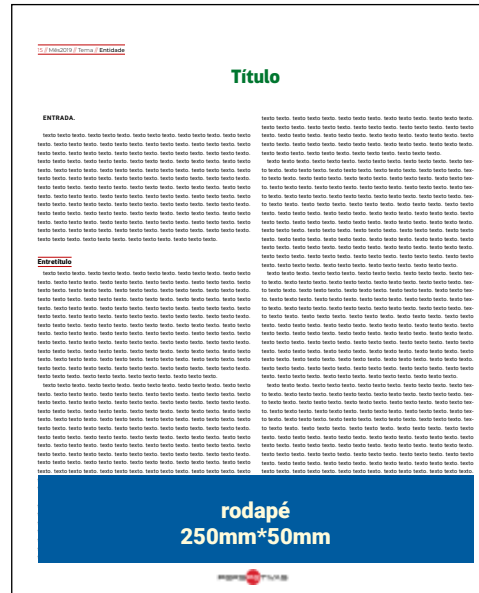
15 // Mês2019 // Tema // Entidade

Título

ENTRADA.

texto texto texto. texto texto texto. texto texto texto. texto texto texto. texto texto texto. texto texto texto. texto texto texto. texto texto texto. texto texto texto. texto texto texto. texto texto texto. texto texto texto. texto texto texto. texto texto texto. texto texto texto. texto texto texto. texto texto texto. texto texto texto. texto texto texto. texto texto texto. texto texto texto. texto texto texto. texto texto texto. texto texto texto. texto texto texto. texto texto texto. texto texto texto. texto texto texto. texto texto texto. texto texto texto. texto texto texto. texto texto texto. texto texto texto. texto texto texto. texto texto texto. texto texto texto. texto texto texto. texto texto texto. texto texto texto. texto texto texto. texto texto texto. texto texto texto. texto texto texto. texto texto texto. texto texto texto. texto texto texto. texto texto texto. texto texto texto.

Entretítulo

texto texto texto. texto texto texto. texto texto texto. texto texto texto. texto texto texto. texto texto texto. texto texto texto. texto texto texto. texto texto texto. texto texto texto. texto texto texto. texto texto texto. texto texto texto. texto texto texto. texto texto texto. texto texto texto. texto texto texto. texto texto texto. texto texto texto. texto texto texto. texto texto texto. texto texto texto. texto texto texto. texto texto texto. texto texto texto. texto texto texto. texto texto texto. texto texto texto. texto texto texto. texto texto texto. texto texto texto. texto texto texto. texto texto texto. texto texto texto. texto texto texto. texto texto texto. texto texto texto. texto texto texto. texto texto texto.

texto texto texto. texto texto texto. texto texto texto. texto texto texto. texto texto texto. texto texto texto. texto texto texto. texto texto texto. texto texto texto. texto texto texto. texto texto texto. texto texto texto. texto texto texto. texto texto texto. texto texto texto. texto texto texto. texto texto texto. texto texto texto. texto texto texto. texto texto texto. texto texto texto. texto texto texto. texto texto texto. texto texto texto. texto texto texto. texto texto texto. texto texto texto. texto texto texto. texto texto texto. texto texto texto.

texto texto. texto texto texto. texto texto texto. texto texto texto. texto texto texto. texto texto texto. texto texto texto. texto texto texto. texto texto texto. texto texto texto. texto texto texto. texto texto texto. texto texto texto. texto texto texto. texto texto texto.

texto texto texto. texto texto texto. texto texto texto. texto texto texto. texto texto texto. texto texto texto. texto texto texto. texto texto texto. texto texto texto. texto texto texto. texto texto texto. texto texto texto. texto texto texto. texto texto texto. texto texto texto. texto texto texto. texto texto texto. texto texto texto. texto texto texto. texto texto texto. texto texto texto. texto texto texto. texto texto texto. texto texto texto. texto texto texto. texto texto texto. texto texto texto. texto texto texto. texto texto texto. texto texto texto. texto texto texto. texto texto texto. texto texto texto. texto texto texto.

texto texto texto. texto texto texto. texto texto texto. texto texto texto. texto texto texto. texto texto texto. texto texto texto. texto texto texto. texto texto texto. texto texto texto. texto texto texto. texto texto texto. texto texto texto. texto texto texto. texto texto texto. texto texto texto. texto texto texto. texto texto texto. texto texto texto. texto texto texto. texto texto texto. texto texto texto. texto texto texto. texto texto texto. texto texto texto. texto texto texto. texto texto texto. texto texto texto. texto texto texto. texto texto texto.

texto texto texto. texto texto texto. texto texto texto. texto texto texto. texto texto texto. texto texto texto. texto texto texto. texto texto texto. texto texto texto. texto texto texto. texto texto texto. texto texto texto. texto texto texto. texto texto texto. texto texto texto. texto texto texto. texto texto texto. texto texto texto. texto texto texto. texto texto texto. texto texto texto. texto texto texto. texto texto texto. texto texto texto. texto texto texto. texto texto texto.

rodapé
250mm*50mm

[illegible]